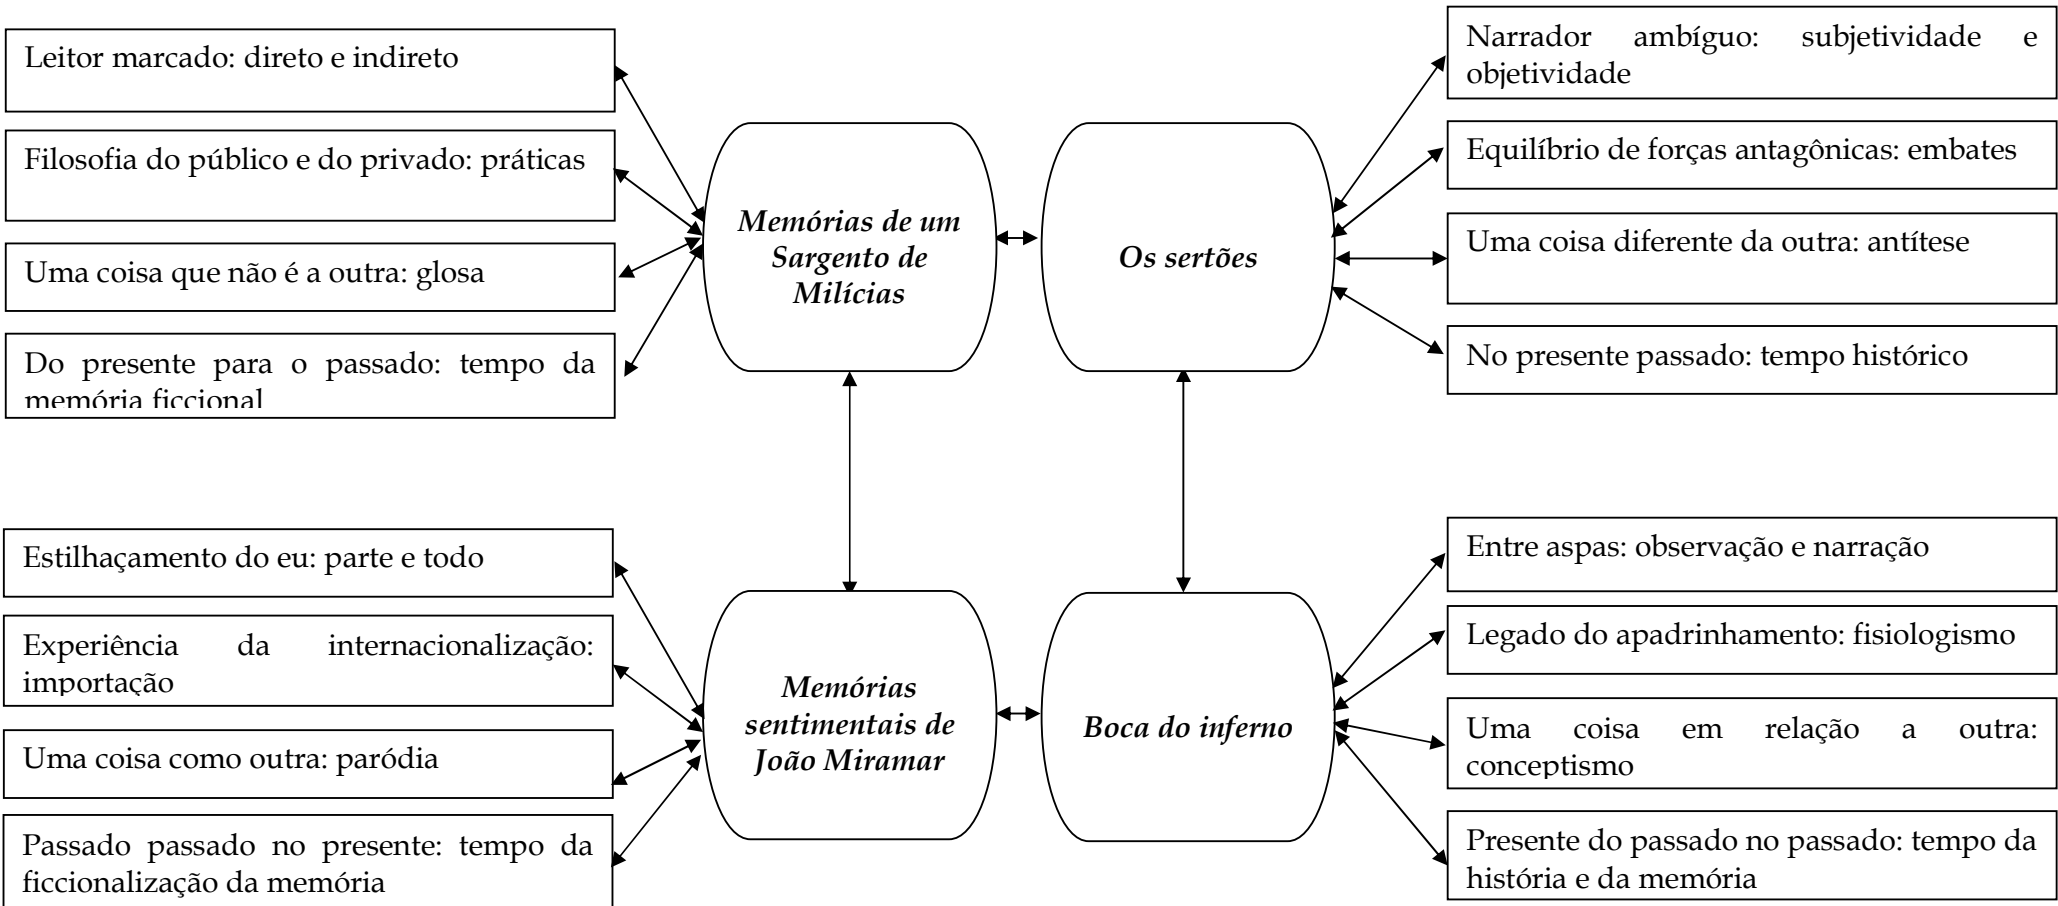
Leitor marcado: direto e indireto

Filosofia do público e do privado: práticas

Uma coisa que não é a outra: glosa

Do presente para o passado: tempo da memória ficcional

*Memórias de um Sargento de Milícias*

*Os sertões*

Narrador ambíguo: subjetividade e objetividade

Equilíbrio de forças antagônicas: embates

Uma coisa diferente da outra: antítese

No presente passado: tempo histórico

Estilhaçamento do eu: parte e todo

Experiência da internacionalização: importação

Uma coisa como outra: paródia

Passado passado no presente: tempo da ficcionalização da memória

*Memórias sentimentais de João Miramar*

*Boca do inferno*

Entre aspas: observação e narração

Legado do apadrinhamento: fisiologismo

Uma coisa em relação a outra: conceptismo

Presente do passado no passado: tempo da história e da memória